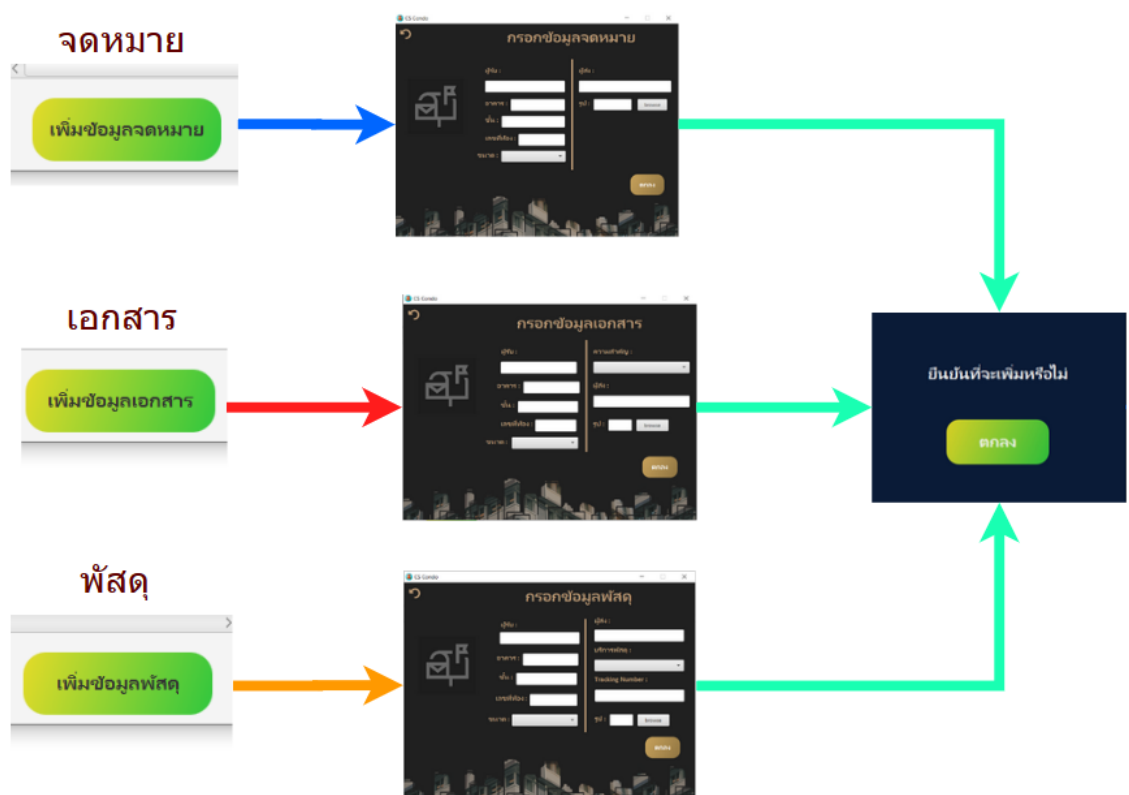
จดหมาย

เพิ่มข้อมูลจดหมาย

CS Condo

กรอกข้อมูลจดหมาย

ผู้รับ :

อาคาร :

ชั้น :

เลขที่ห้อง :

ขนาด :

ผู้ส่ง :

รูป :

Browse

ตกลง

เอกสาร

เพิ่มข้อมูลเอกสาร

CS Condo

กรอกข้อมูลเอกสาร

ผู้รับ :

อาคาร :

ชั้น :

เลขที่ห้อง :

ขนาด :

ความสำคัญ :

ผู้ส่ง :

รูป :

Browse

ตกลง

ยืนยันที่จะเพิ่มหรือไม่

ตกลง

พัสดุ

เพิ่มข้อมูลพัสดุ

CS Condo

กรอกข้อมูลพัสดุ

ผู้รับ :

อาคาร :

ชั้น :

เลขที่ห้อง :

ขนาด :

ผู้ส่ง :

บริการขนส่ง :

Tracking Number :

รูป :

Browse

ตกลง